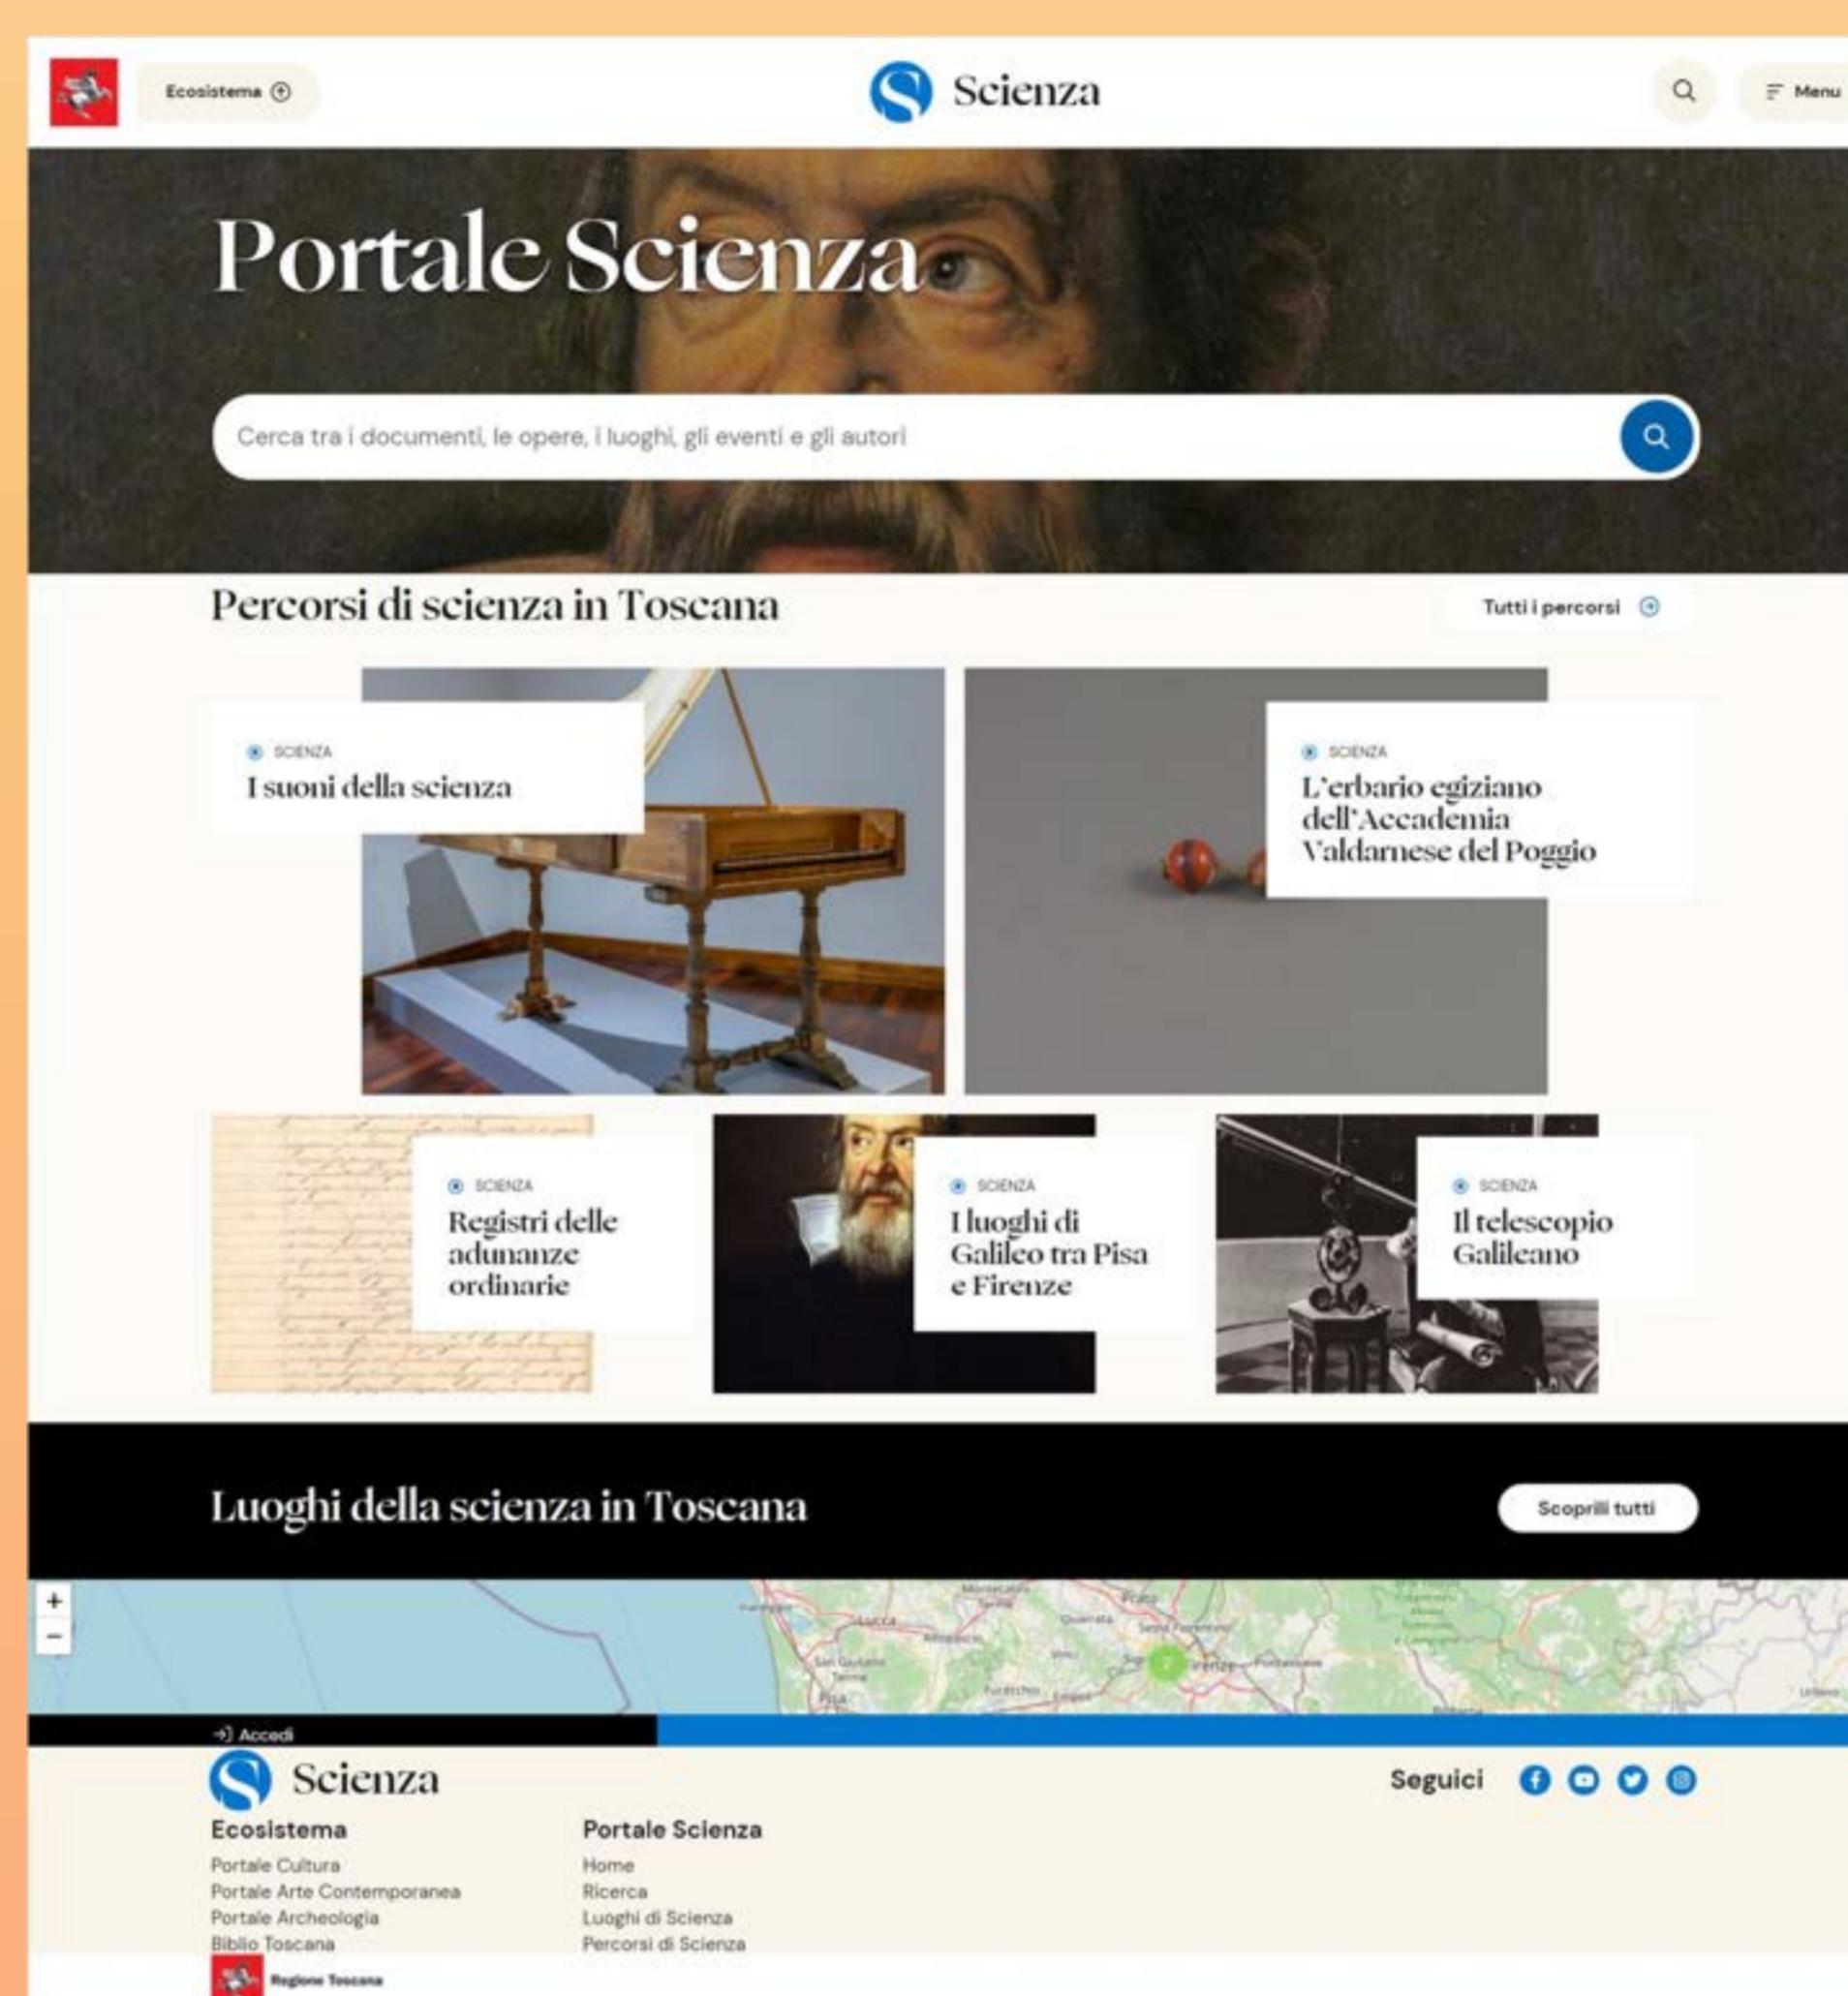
Ecosistema

Scienza

Menu

Portale Scienza

Cerca tra i documenti, le opere, i luoghi, gli eventi e gli autori

Percorsi di scienza in Toscana

Tutti i percorsi

SCIENZA
I suoni della scienza

SCIENZA
L'erbario egiziano dell'Accademia Valdarnese del Poggio

SCIENZA
Registri delle adunanze ordinarie

SCIENZA
I luoghi di Galileo tra Pisa e Firenze

SCIENZA
Il telescopio Galileano

Luoghi della scienza in Toscana

Scoprili tutti

+
−

Lucca
Prato
Pisa
7

Accedi

Scienza

Seguici

Ecosistema
Portale Cultura
Portale Arte Contemporanea
Portale Archeologia
Biblio Toscana

Portale Scienza
Home
Ricerca
Luoghi di Scienza
Percorsi di Scienza

Regione Toscana